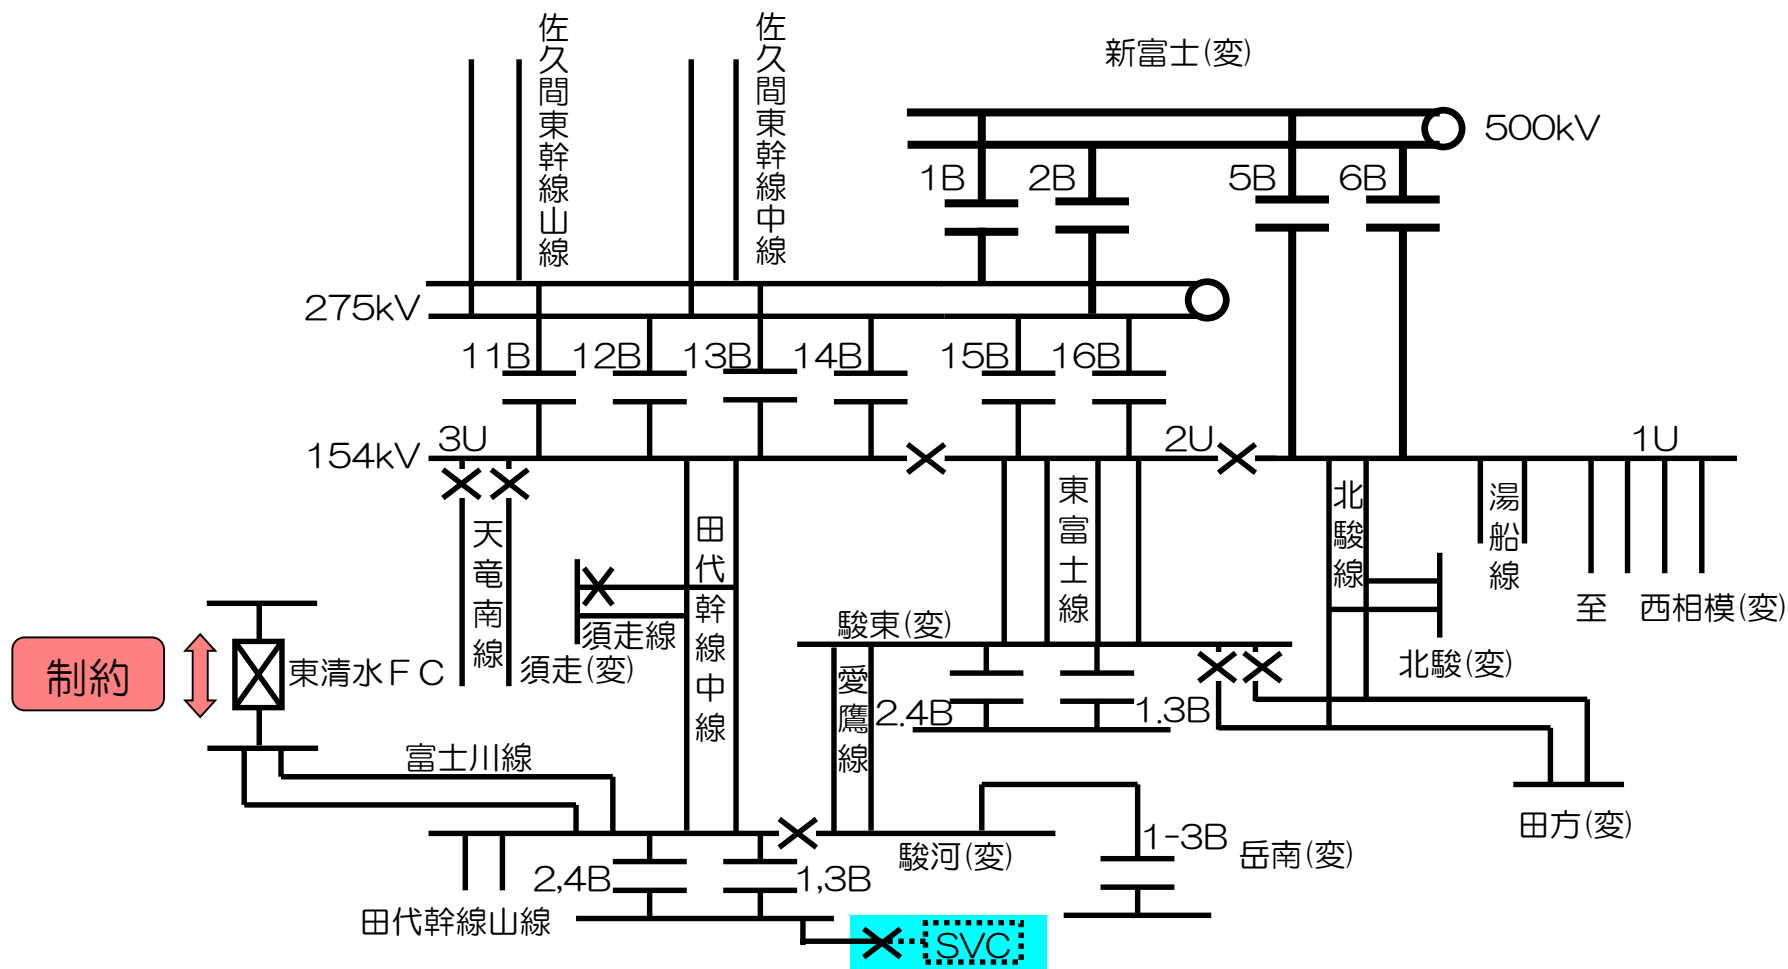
佐久間東幹線山線
佐久間東幹線中線
新富士(変)
500kV
1B
2B
5B
6B
275kV
11B
12B
13B
14B
15B
16B
154kV
3U
2U
1U
天竜南線
田代幹線中線
東富士線
北駿線
湯船線
至　西相模(変)
須走線
須走(変)
駿東(変)
北駿(変)
制約
東清水ＦＣ
愛鷹線
2,4B
1,3B
富士川線
田方(変)
1-3B
岳南(変)
駿河(変)
2,4B
1,3B
田代幹線山線
SVC